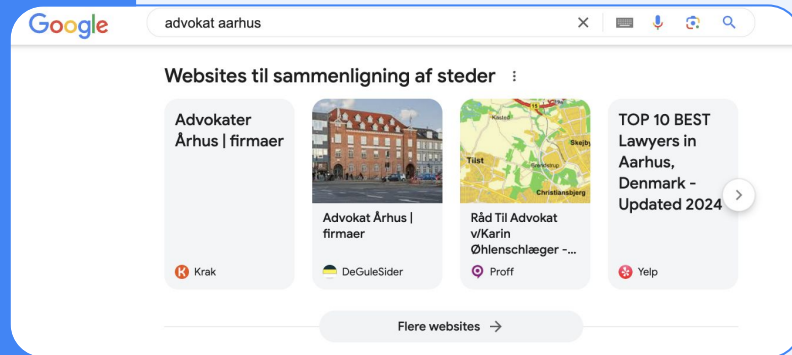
Google

advokat aarhus

Websites til sammenligning af steder

Advokater Århus | firmaer

Krak

Advokat Århus | firmaer

DeGuleSider

Tilst

Skejby

Christiansbjerg

Råd Til Advokat v/Karin Øhlenschlæger -...

Proff

TOP 10 BEST Lawyers in Aarhus, Denmark - Updated 2024

Yelp

Flere websites →